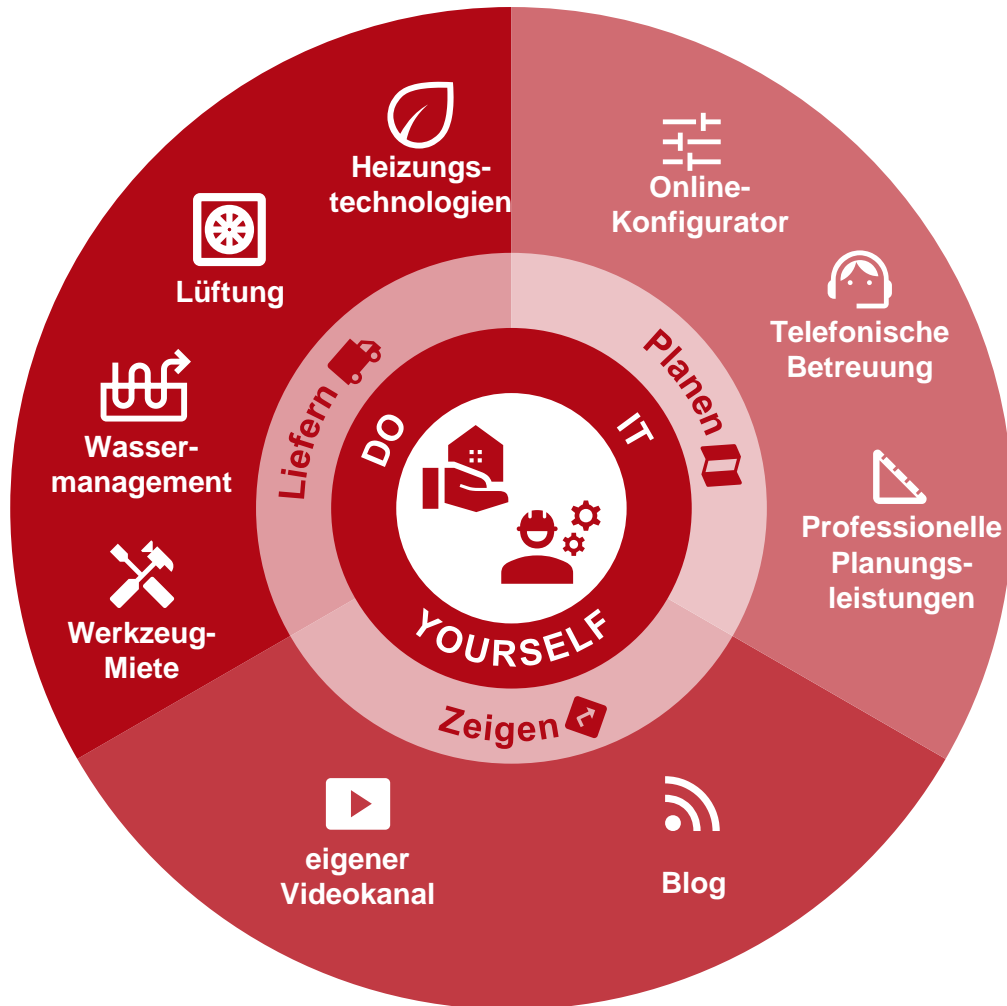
Heizungstechnologien

Lüftung

Wassermanagement

Werkzeug-Miete

Online-Konfigurator

Telefonische Betreuung

Professionelle Planungsleistungen

Liefern

Planen

Zeigen

DO IT YOURSELF

eigener Videokanal

Blog